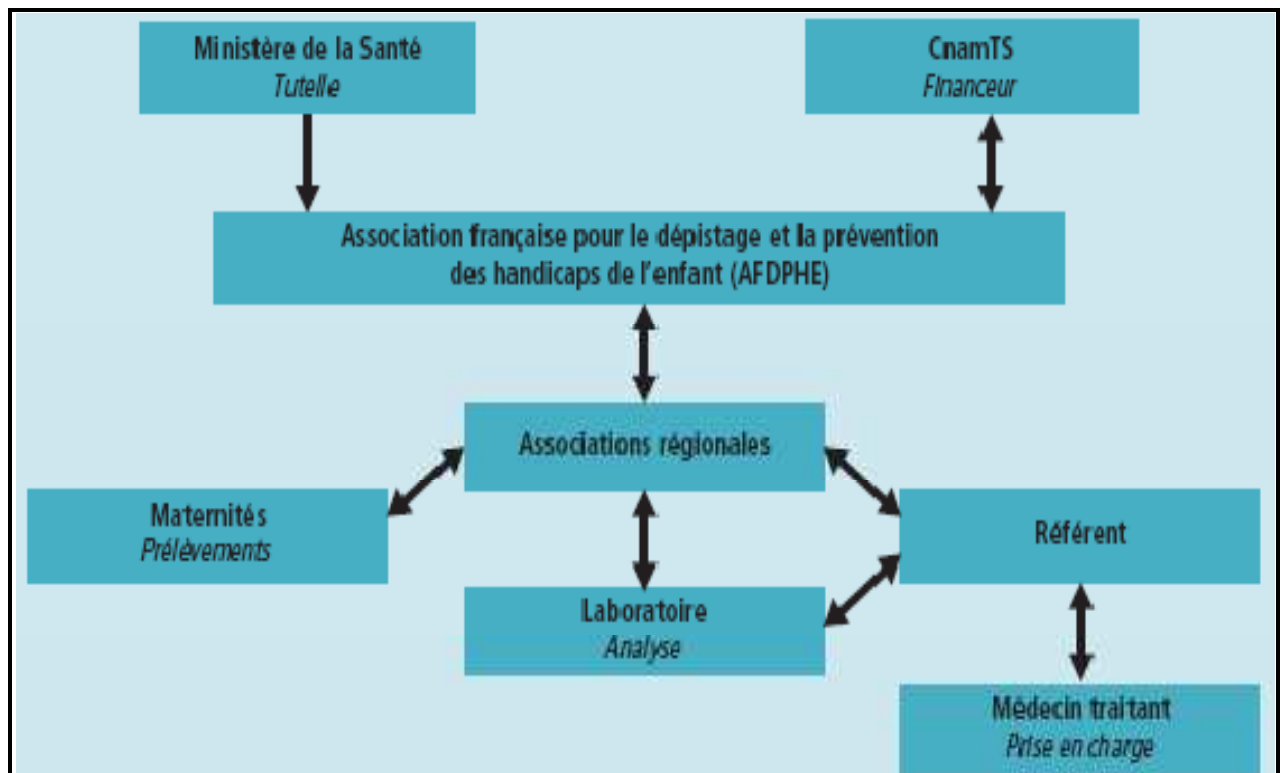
Ministère de la Santé
Tutelle

CnamTS
Financeur

Association française pour le dépistage et la prévention des handicaps de l'enfant (AFDPHE)

Associations régionales

Maternités
Prélèvements

Référent

Laboratoire
Analyse

Médecin traitant
Prise en charge